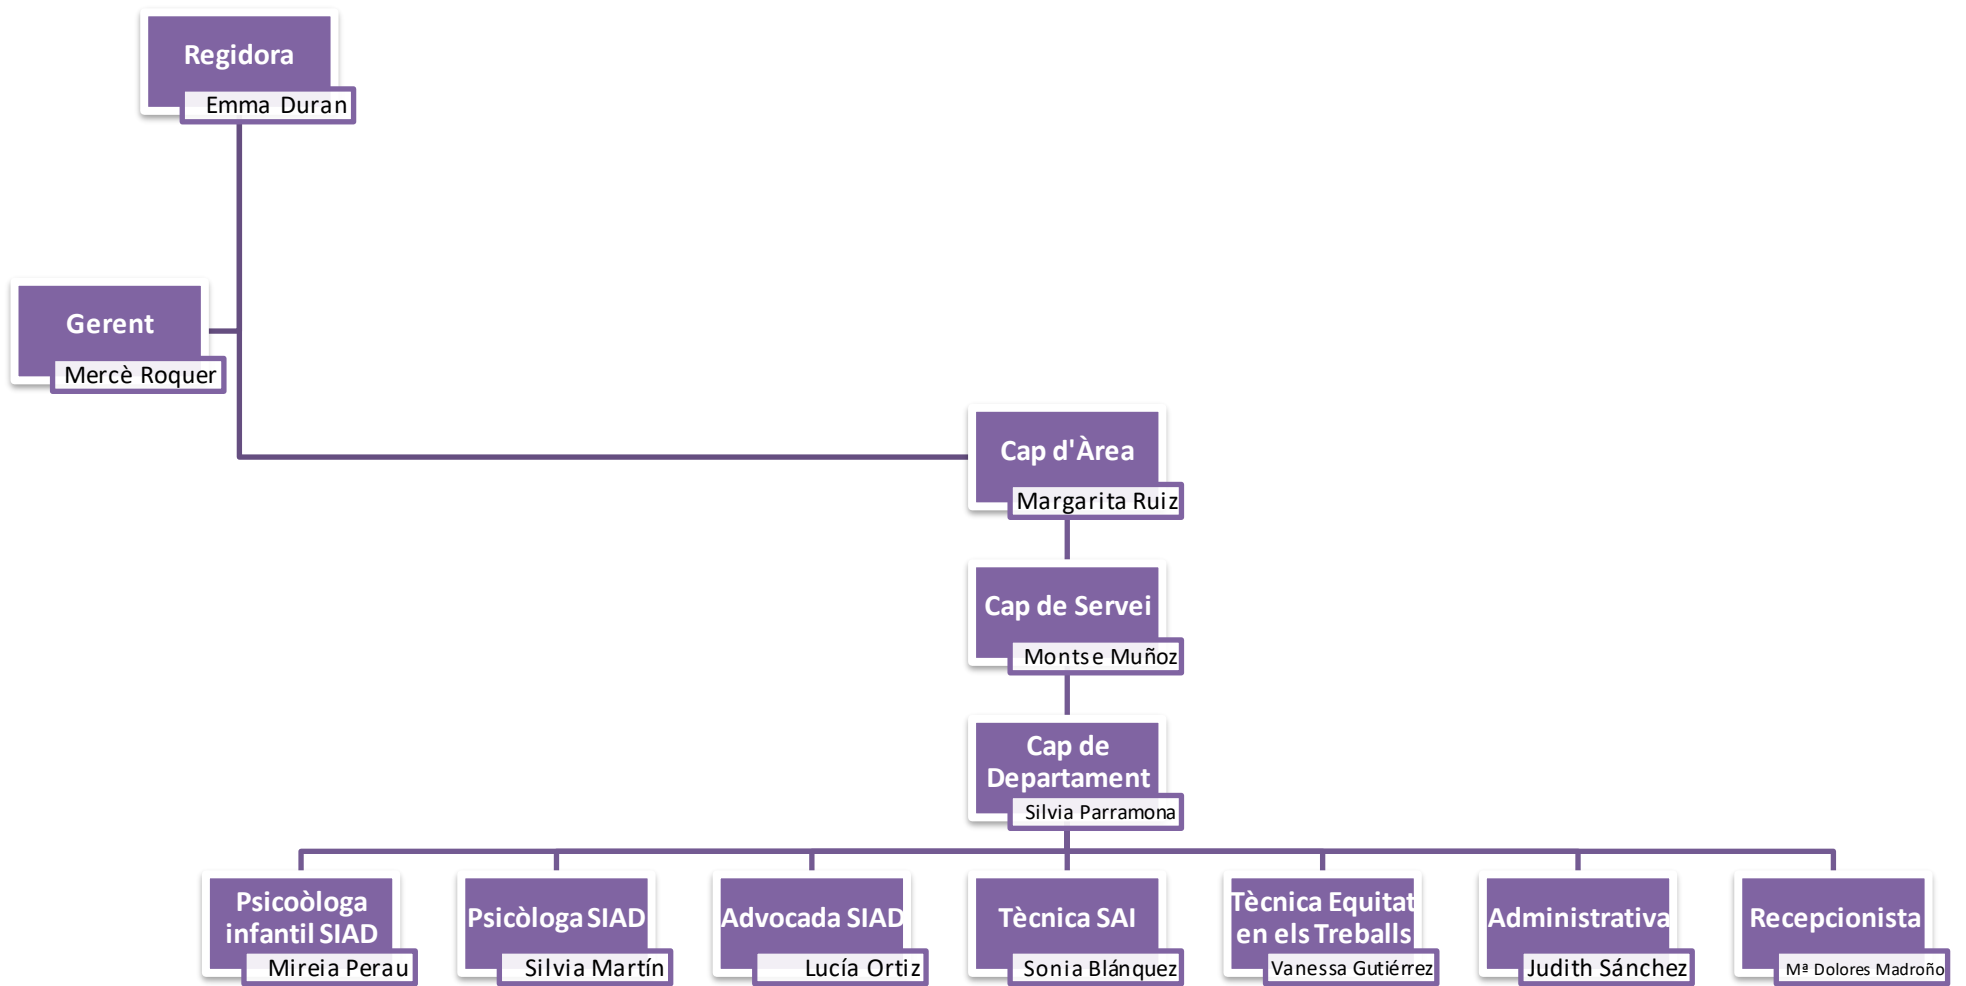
Regidora
Emma Duran

Gerent
Mercè Roquer

Cap d'Àrea
Margarita Ruiz

Cap de Servei
Montse Muñoz

Cap de Departament
Silvia Parramona

Psicoòloga infantil SIAD
Mireia Perau

Psicòloga SIAD
Silvia Martín

Advocada SIAD
Lucía Ortiz

Tècnica SAI
Sonia Blánquez

Tècnica Equitat en els Treballs
Vanessa Gutiérrez

Administrativa
Judith Sánchez

Recepcionista
Mª Dolores Madroño